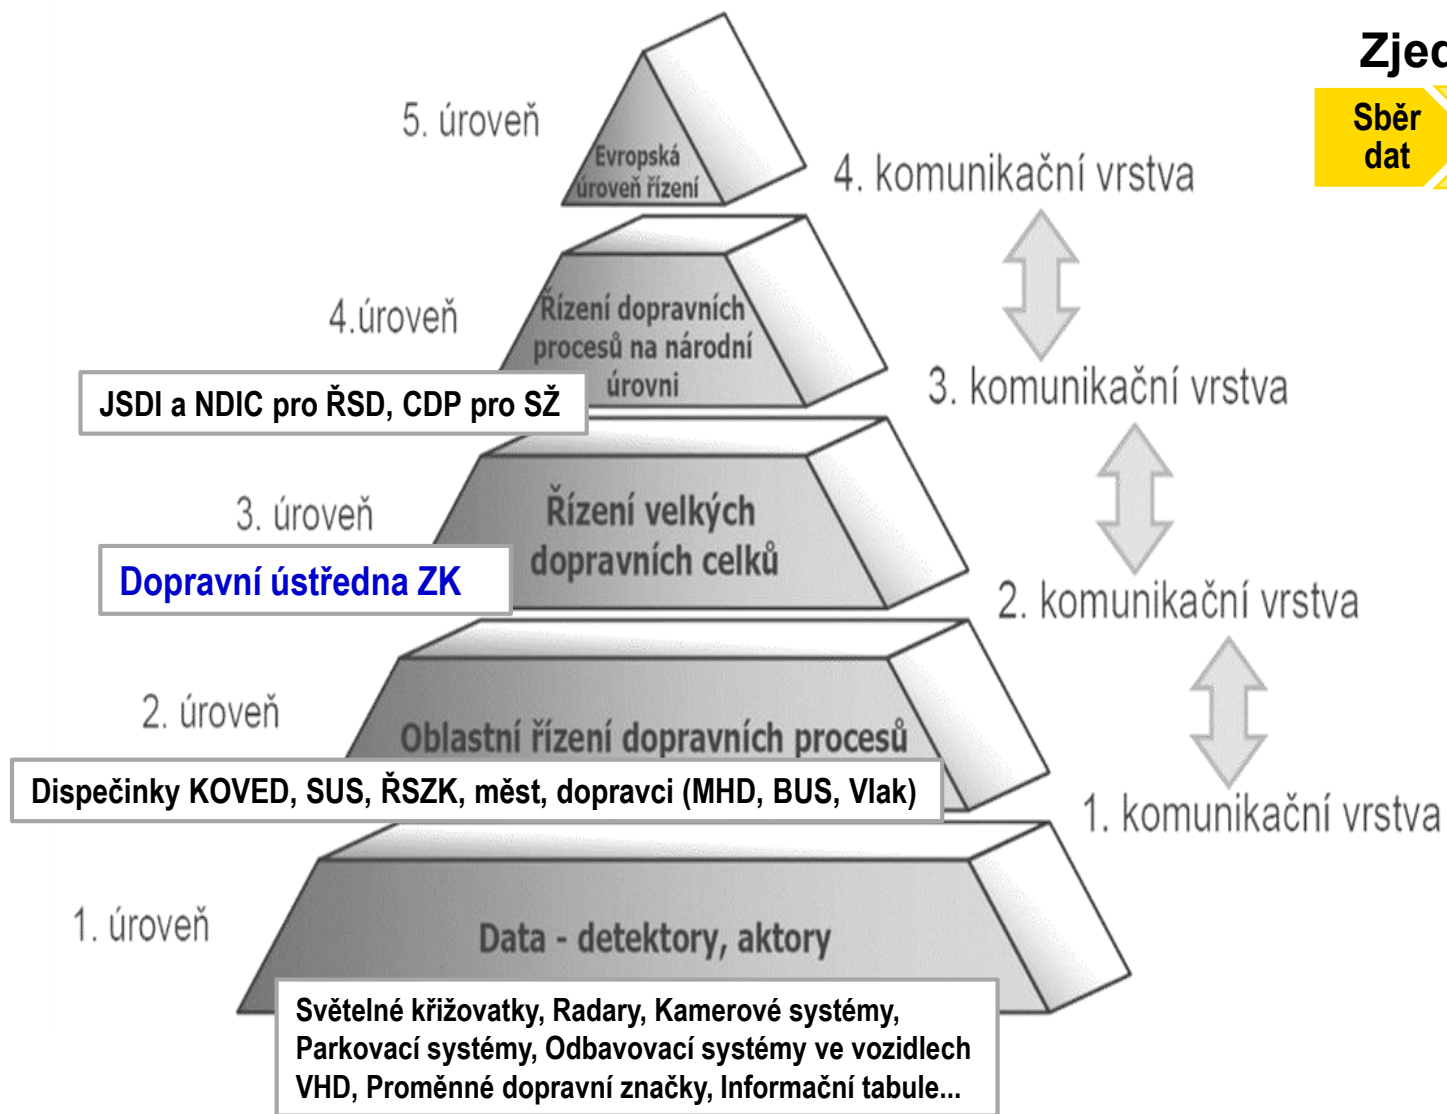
Zjed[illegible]

Sběr dat

5. úroveň

Evropská úroveň řízení

4. komunikační vrstva

4.úroveň

Řízení dopravních procesů na národní úrovni

JSDI a NDIC pro ŘSD, CDP pro SŽ

3. komunikační vrstva

3. úroveň

Řízení velkých dopravních celků

Dopravní ústředna ZK

2. komunikační vrstva

2. úroveň

Oblastní řízení dopravních procesů

Dispečinky KOVED, SUS, ŘSZK, měst, dopravci (MHD, BUS, Vlak)

1. komunikační vrstva

1. úroveň

Data - detektory, aktory

Světelné křižovatky, Radary, Kamerové systémy, Parkovací systémy, Odbavovací systémy ve vozidlech VHD, Proměnné dopravní značky, Informační tabule...